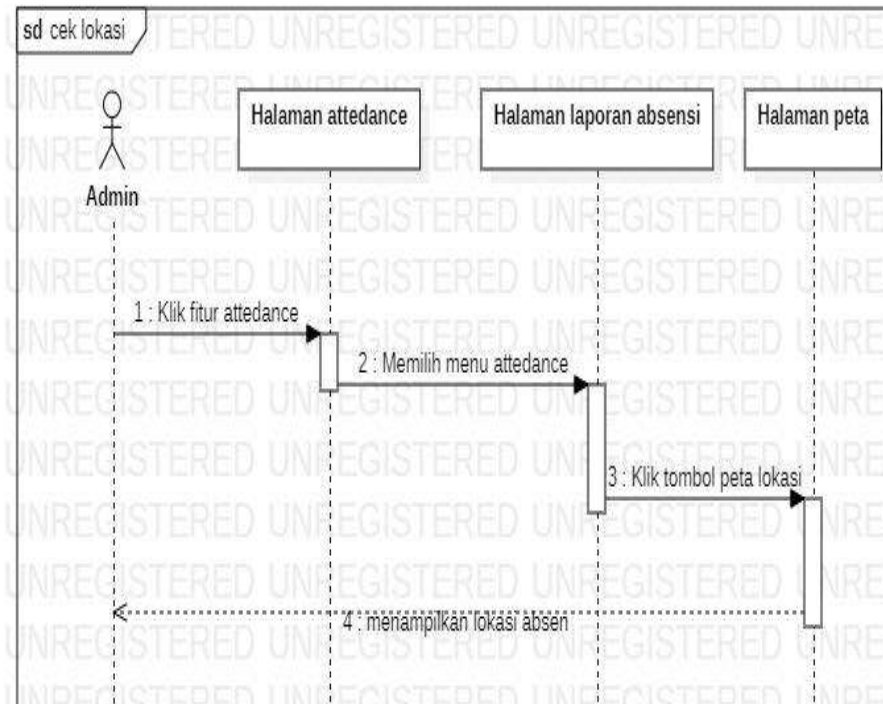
sd cek lokasi

Admin

Halaman attedance

Halaman laporan absensi

Halaman peta

1 : Klik fitur attedance

2 : Memilih menu attedance

3 : Klik tombol peta lokasi

4 : menampilkan lokasi absen

UNREGISTERED UNREGISTERED UNREGISTERED UNREGISTERED